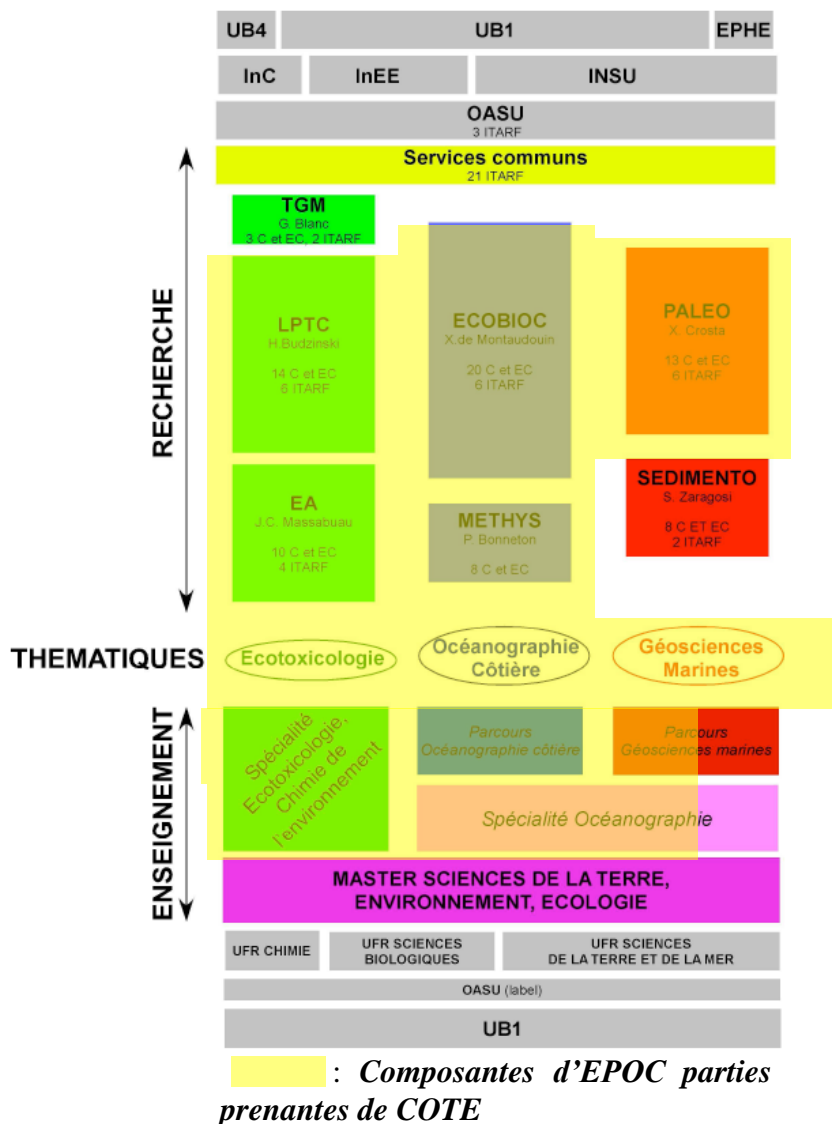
UB4 UB1 EPHE

InC InEE INSU

OASU
3 ITARF

Services communs
21 ITARF

RECHERCHE

TGM
G. Blanc
3 C et EC, 2 ITARF

LPTC
H.Budzinski
14 C et EC
6 ITARF

ECOBIOC
X.de Montaudouin
20 C et EC
6 ITARF

PALEO
X. Crosta
13 C et EC
6 ITARF

SEDIMENTO
S. Zaragosi
8 C ET EC
2 ITARF

EA
J.C. Massabuau
10 C et EC
4 ITARF

METHYS
P. Bonneton
8 C et EC

THEMATIQUES

Ecotoxicologie

Océanographie Côtière

Géosciences Marines

ENSEIGNEMENT

Spécialité Ecotoxicologie, Chimie de l'environnement

Parcours Océanographie côtière

Parcours Géosciences marines

Spécialité Océanographie

MASTER SCIENCES DE LA TERRE, ENVIRONNEMENT, ECOLOGIE

UFR CHIMIE UFR SCIENCES BIOLOGIQUES UFR SCIENCES DE LA TERRE ET DE LA MER

OASU (label)

UB1

: *Composantes d'EPOC parties prenantes de COTE*